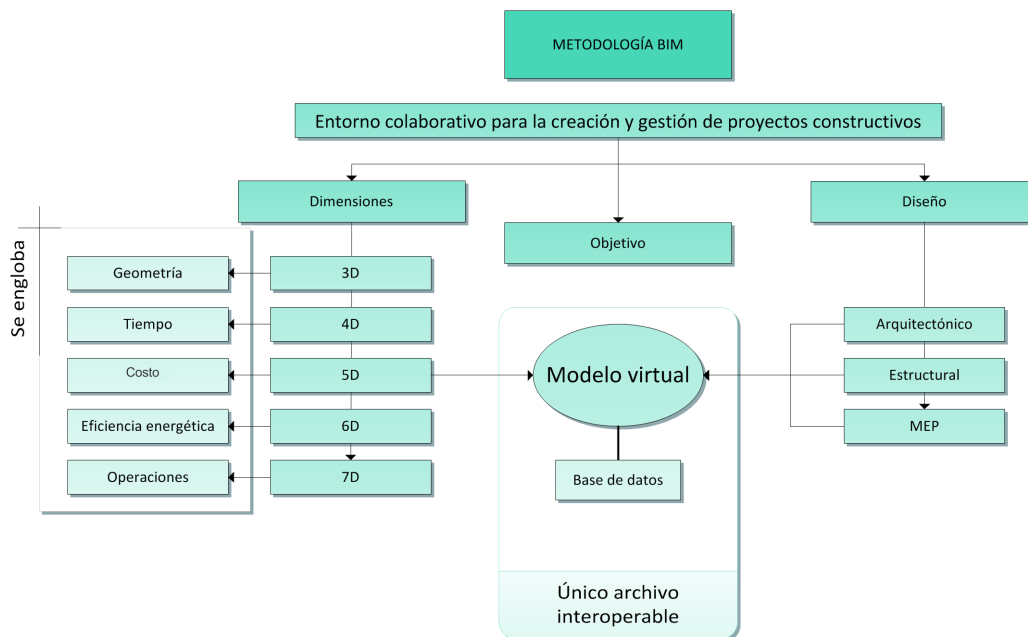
METODOLOGÍA BIM

Entorno colaborativo para la creación y gestión de proyectos constructivos

Dimensiones

Objetivo

Diseño

Se engloba

Geometría

Tiempo

Costo

Eficiencia energética

Operaciones

3D

4D

5D

6D

7D

Modelo virtual

Base de datos

Único archivo interoperable

Arquitectónico

Estructural

MEP